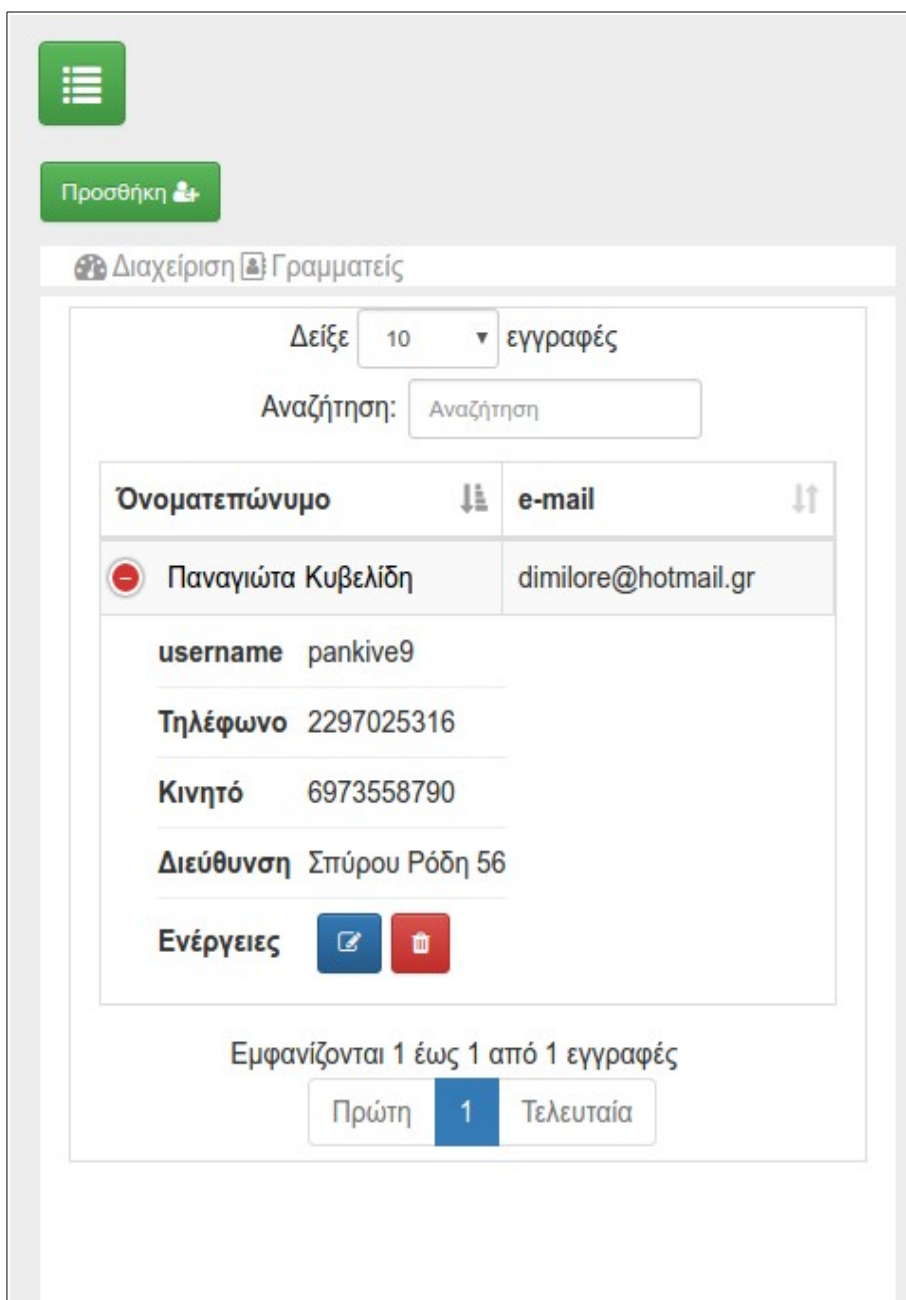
Προσθήκη

Διαχείριση Γραμματείς

Δείξε 10 εγγραφές

Αναζήτηση: Αναζήτηση

| Όνοματεπώνυμο | e-mail |
|---|---|
| Παναγιώτα Κυβελίδη | dimilore@hotmail.gr |

| | |
|---|---|
| username | pankive9 |
| Τηλέφωνο | 2297025316 |
| Κινητό | 6973558790 |
| Διεύθυνση | Σπύρου Ρόδη 56 |
| Ενέργειες | |

Εμφανίζονται 1 έως 1 από 1 εγγραφές

Πρώτη 1 Τελευταία